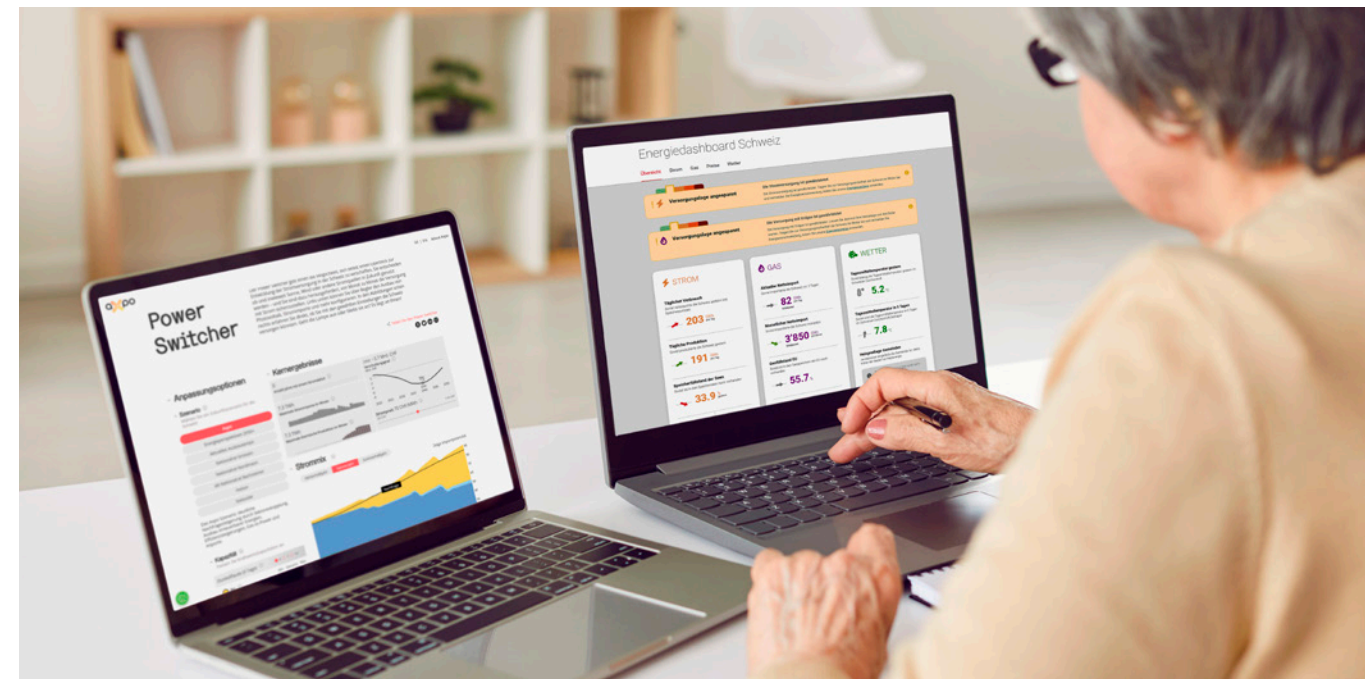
axpo

Power Switcher

Anpassungsoptionen

Kernergebnisse

Strommix

Energiedashboard Schweiz

Übersicht Strom Gas Preise Wetter

Versorgungslage angespannt

Versorgungslage angespannt

STROM

Täglicher Verbrauch

203

Tägliche Produktion

191

33.9

GAS

82

3'850

55.7

WETTER

5.2

7.8